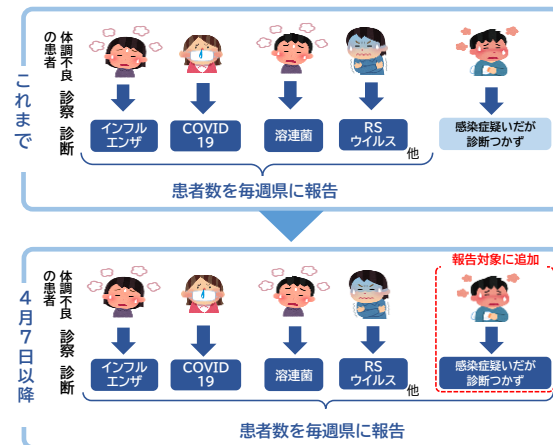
これまで

体調不良の患者

診察

診断

インフルエンザ

COVID 19

溶連菌

RS ウイルス

他

感染症疑いだが診断つかず

患者数を毎週県に報告

4月7日以降

体調不良の患者

診察

診断

報告対象に追加

インフルエンザ

COVID 19

溶連菌

RS ウイルス

他

感染症疑いだが診断つかず

患者数を毎週県に報告